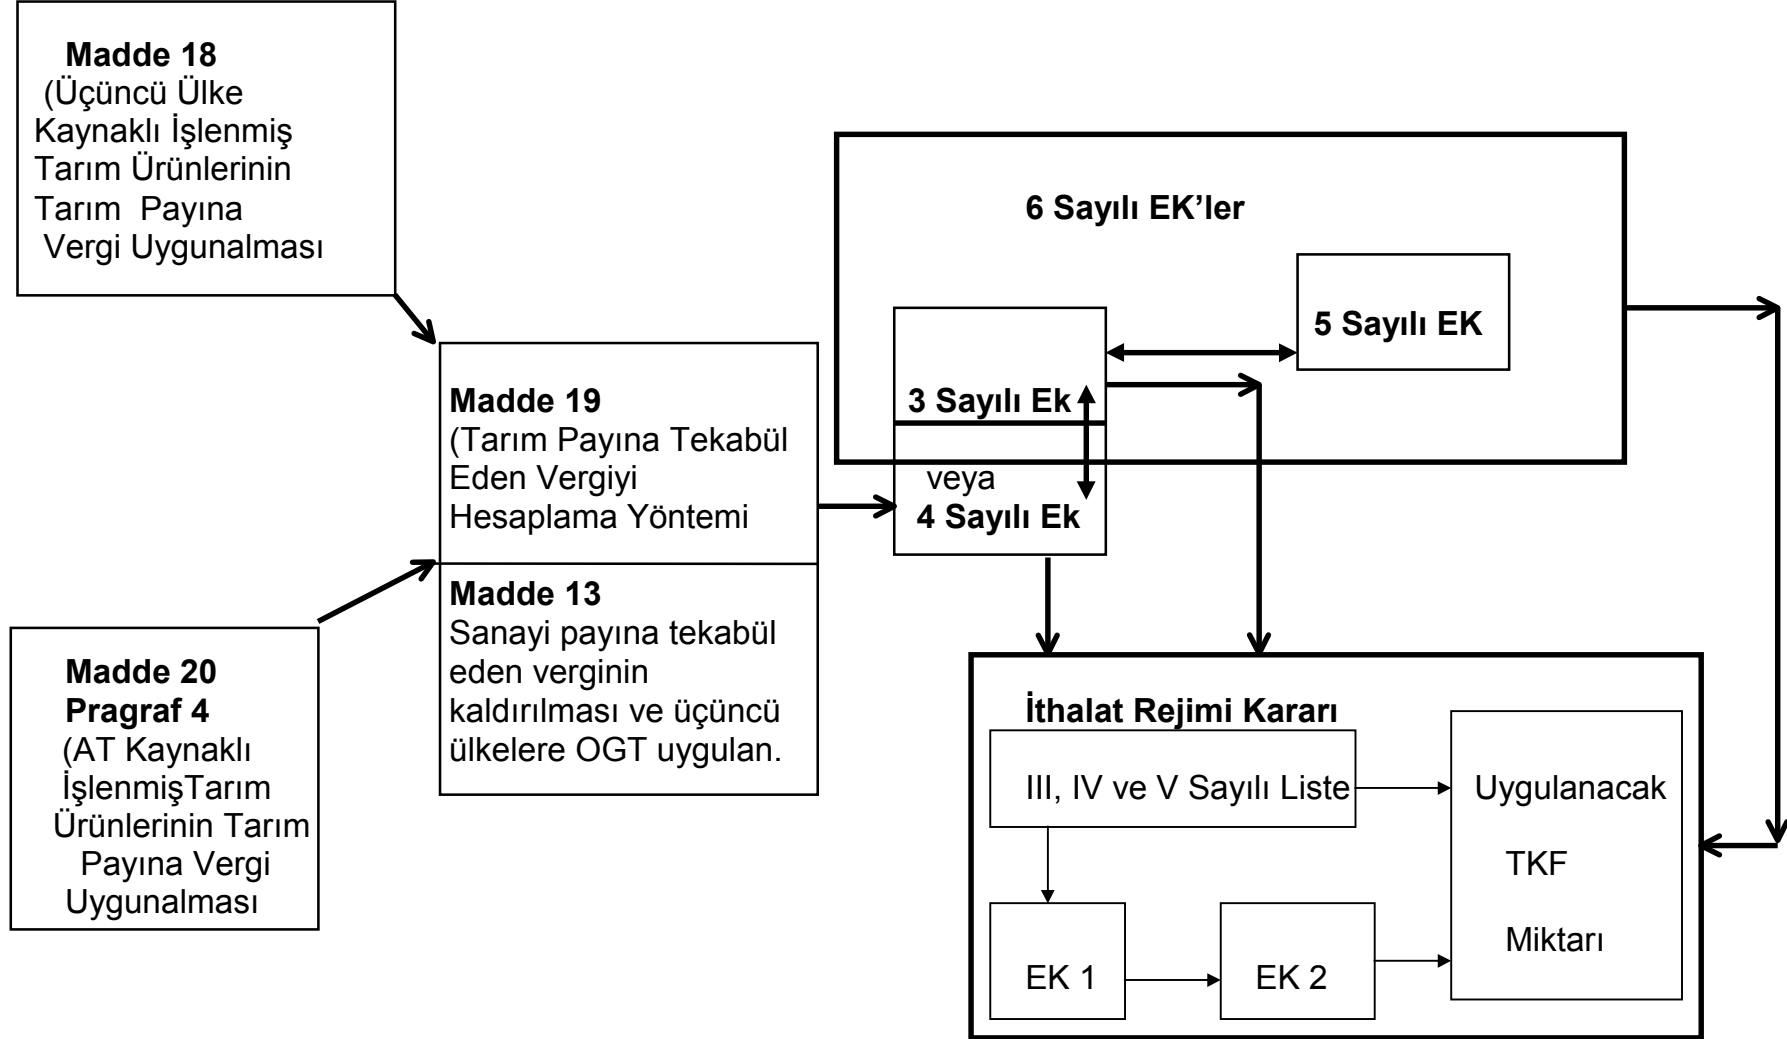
Madde 18
(Üçüncü Ülke Kaynaklı İşlenmiş Tarım Ürünlerinin Tarım Payına Vergi Uygunalması

6 Sayılı EK'ler

5 Sayılı EK

3 Sayılı Ek

veya

4 Sayılı Ek

Madde 19
(Tarım Payına Tekabül Eden Vergiyi Hesaplama Yöntemi

Madde 13
Sanayi payına tekabül eden verginin kaldırılması ve üçüncü ülkelere OGT uygulan.

Madde 20
Pragraf 4
(AT Kaynaklı İşlenmişTarım Ürünlerinin Tarım Payına Vergi Uygunalması

İthalat Rejimi Kararı

III, IV ve V Sayılı Liste

Uygulanacak
TKF
Miktarı

EK 1

EK 2